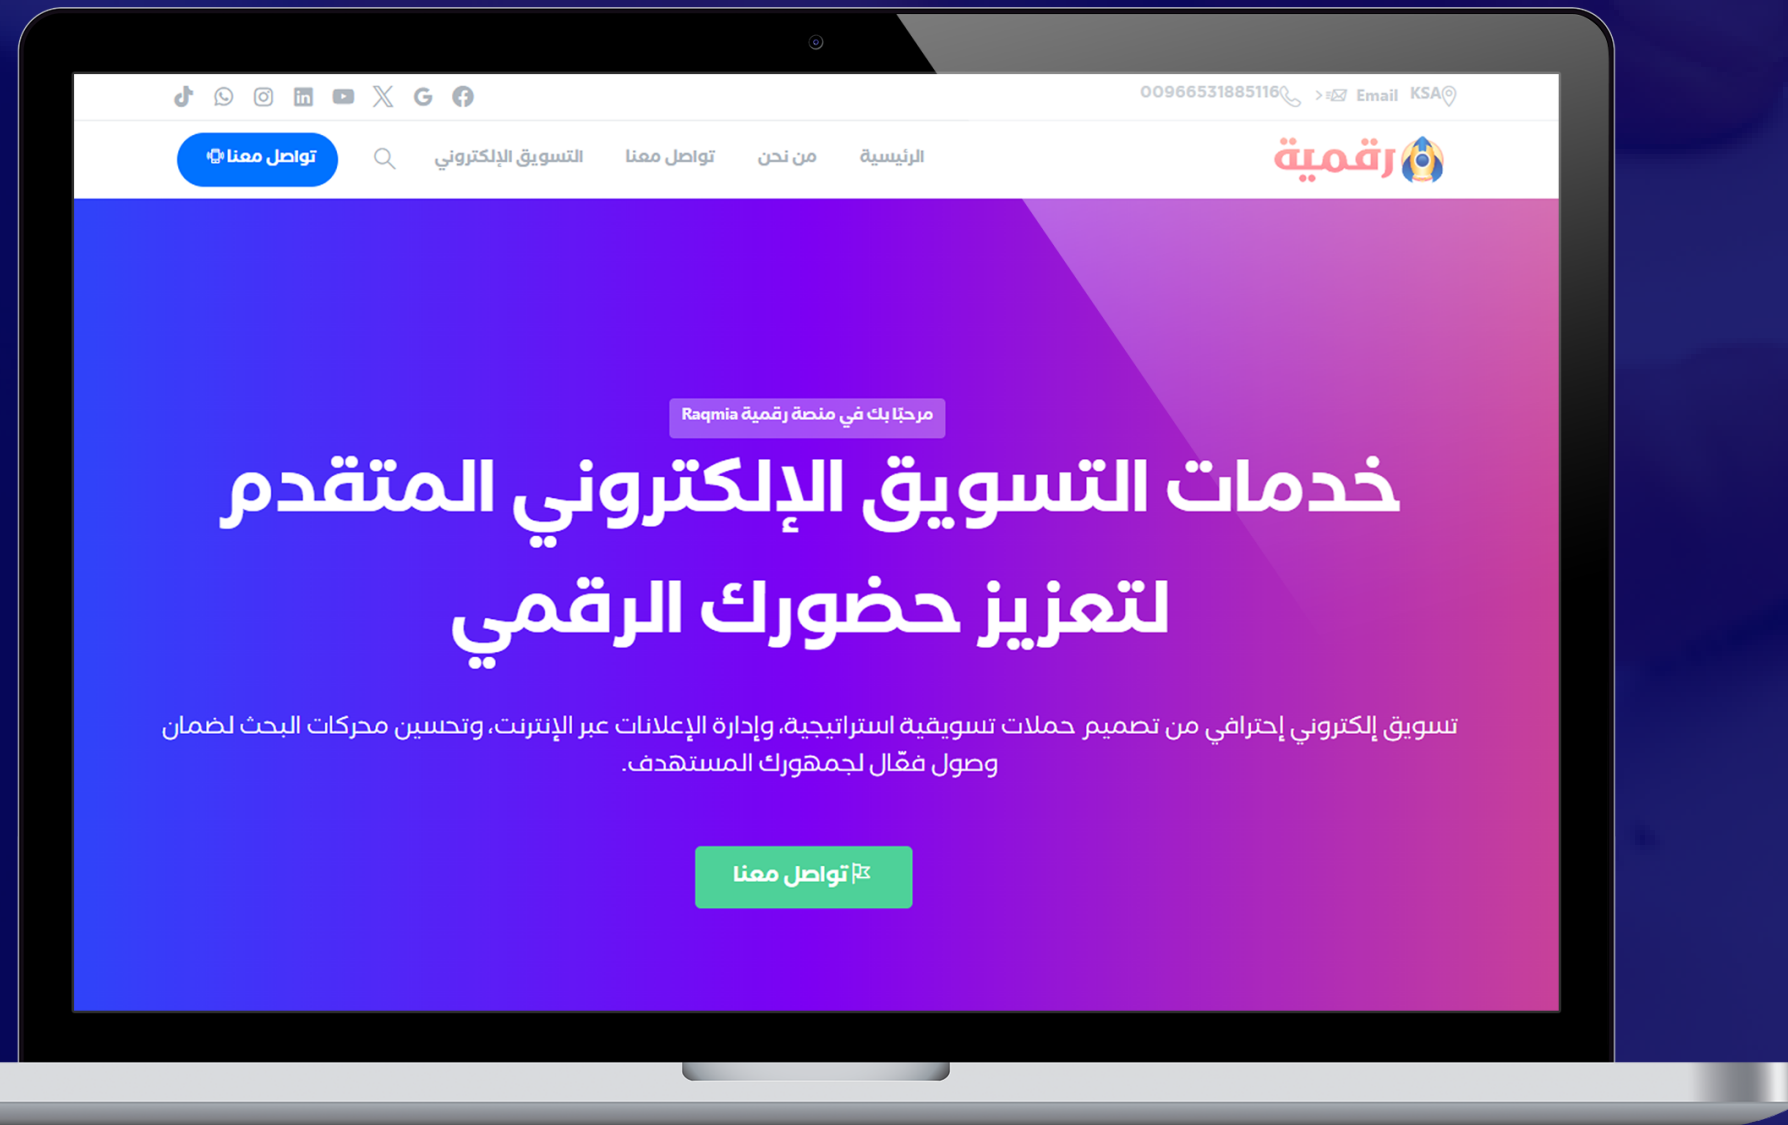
KSA Email 00966531885116

رقمية

الرئيسية من نحن تواصل معنا التسويق الإلكتروني

تواصل معنا

مرحبًا بك في منصة رقمية Raqmia

خدمات التسويق الإلكتروني المتقدم لتعزيز حضورك الرقمي

تسويق إلكتروني إحترافي من تصميم حملات تسويقية استراتيجية، وإدارة الإعلانات عبر الإنترنت، وتحسين محركات البحث لضمان وصول فعّال لجمهورك المستهدف.

تواصل معنا